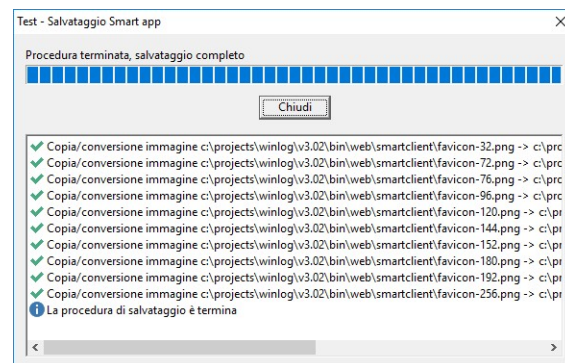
Test - Salvataggio Smart app

Procedura terminata, salvataggio completo

Chiudi

Copia/conversione immagine c:\projects\winlog\v3.02\bin\web\smartclient\favicon-32.png -> c:\pro
Copia/conversione immagine c:\projects\winlog\v3.02\bin\web\smartclient\favicon-72.png -> c:\pro
Copia/conversione immagine c:\projects\winlog\v3.02\bin\web\smartclient\favicon-76.png -> c:\pro
Copia/conversione immagine c:\projects\winlog\v3.02\bin\web\smartclient\favicon-96.png -> c:\pro
Copia/conversione immagine c:\projects\winlog\v3.02\bin\web\smartclient\favicon-120.png -> c:\pr
Copia/conversione immagine c:\projects\winlog\v3.02\bin\web\smartclient\favicon-144.png -> c:\pr
Copia/conversione immagine c:\projects\winlog\v3.02\bin\web\smartclient\favicon-152.png -> c:\pr
Copia/conversione immagine c:\projects\winlog\v3.02\bin\web\smartclient\favicon-180.png -> c:\pr
Copia/conversione immagine c:\projects\winlog\v3.02\bin\web\smartclient\favicon-192.png -> c:\pr
Copia/conversione immagine c:\projects\winlog\v3.02\bin\web\smartclient\favicon-256.png -> c:\pr
La procedura di salvataggio è termina